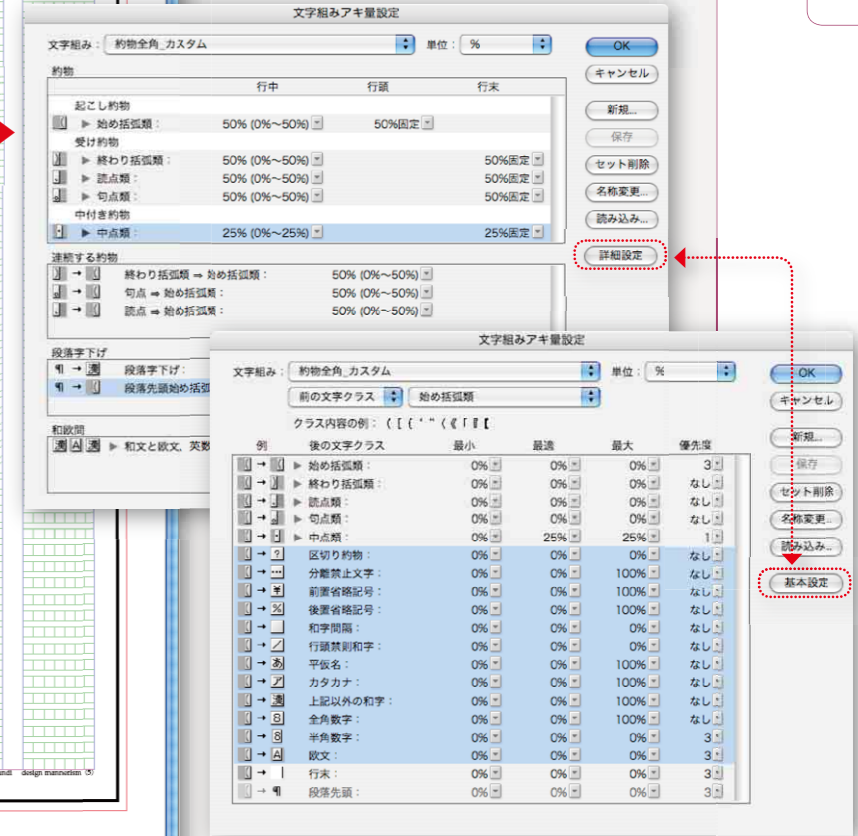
文字組みアキ量設定

文字組み： 約物全角_カスタム
単位： %

約物
| | 行中 | 行頭 | 行末 |
|---|---|---|---|
| 起こし約物 | | | |
| 始め括弧類： | 50% (0%〜50%) | 50%固定 | |
| 受け約物 | | | |
| 終わり括弧類： | 50% (0%〜50%) | | 50%固定 |
| 読点類： | 50% (0%〜50%) | | 50%固定 |
| 句点類： | 50% (0%〜50%) | | 50%固定 |
| 中付き約物 | | | |
| 中点類： | 25% (0%〜25%) | | 25%固定 |

連続する約物
終わり括弧類 ⇒ 始め括弧類： 50% (0%〜50%)
句点 ⇒ 始め括弧類： 50% (0%〜50%)
読点 ⇒ 始め括弧類： 50% (0%〜50%)

段落字下げ
段落字下げ：
段落先頭始め括弧

和欧間
和文と欧文、英数

OK
キャンセル
新規...
保存
セット削除
名称変更...
読み込み...
詳細設定

文字組みアキ量設定

文字組み： 約物全角_カスタム
単位： %
前の文字クラス
始め括弧類
クラス内容の例： （［｛‘“〈《「『【

| 例 | 後の文字クラス | 最小 | 最適 | 最大 | 優先度 |
|---|---|---|---|---|---|
| | 始め括弧類： | 0% | 0% | 0% | 3 |
| | 終わり括弧類： | 0% | 0% | 0% | なし |
| | 読点類： | 0% | 0% | 0% | なし |
| | 句点類： | 0% | 0% | 0% | なし |
| | 中点類： | 0% | 25% | 25% | 1 |
| | 区切り約物： | 0% | 0% | 0% | なし |
| | 分離禁止文字： | 0% | 0% | 100% | なし |
| | 前置省略記号： | 0% | 0% | 100% | なし |
| | 後置省略記号： | 0% | 0% | 100% | なし |
| | 和字間隔： | 0% | 0% | 0% | なし |
| | 行頭禁則和字： | 0% | 0% | 0% | なし |
| | 平仮名： | 0% | 0% | 100% | なし |
| | カタカナ： | 0% | 0% | 100% | なし |
| | 上記以外の和字： | 0% | 0% | 100% | なし |
| | 全角数字： | 0% | 0% | 100% | なし |
| | 半角数字： | 0% | 0% | 0% | 3 |
| | 欧文： | 0% | 0% | 0% | 3 |
| | 行末： | 0% | 0% | 0% | 3 |
| | 段落先頭： | 0% | 0% | 0% | 3 |

OK
キャンセル
新規...
保存
セット削除
名称変更...
読み込み...
基本設定

ndl design mannerism (5)